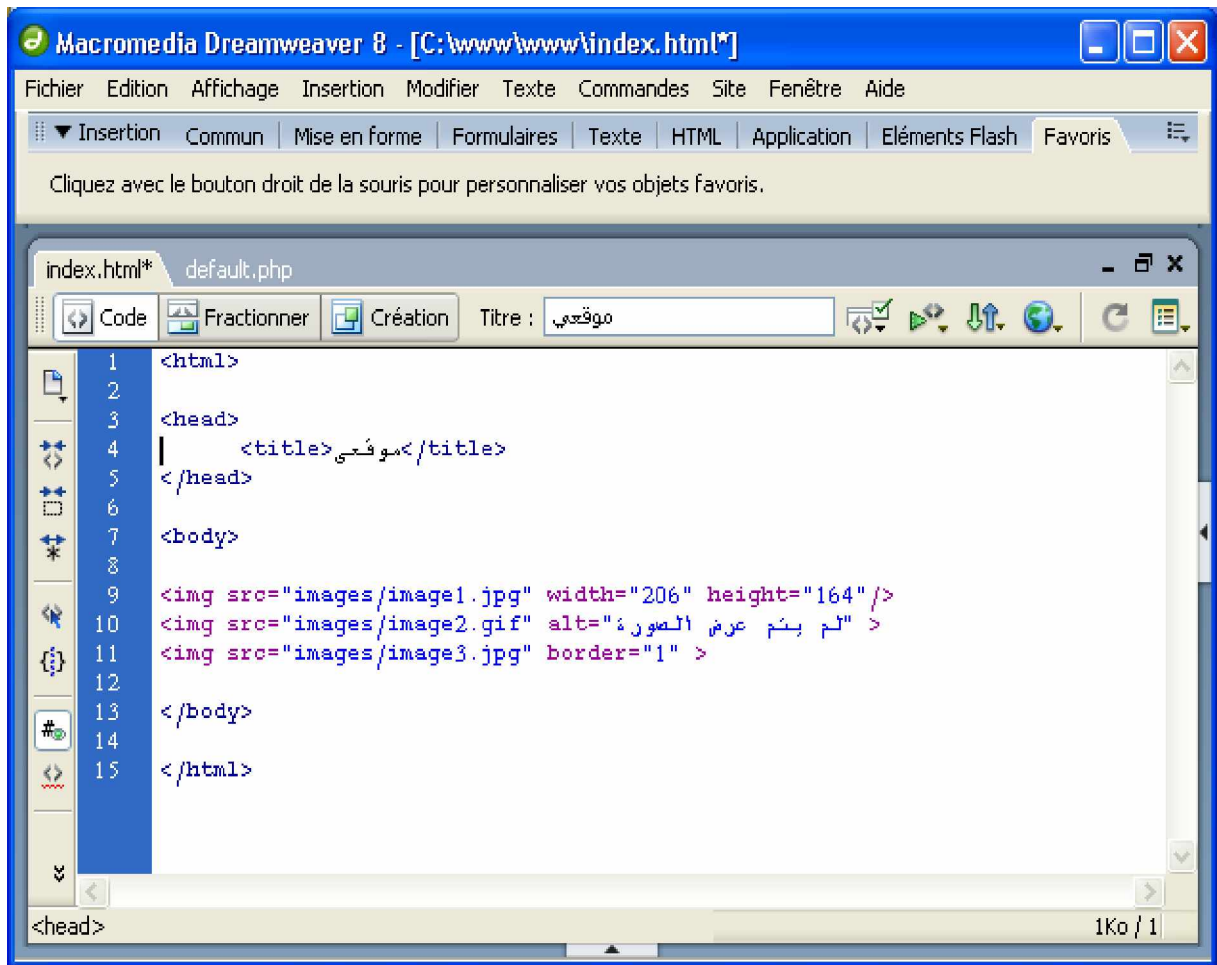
Macromedia Dreamweaver 8 - [C:\www\www\index.html*]

Fichier Edition Affichage Insertion Modifier Texte Commandes Site Fenêtre Aide

▼ Insertion Commun | Mise en forme | Formulaires | Texte | HTML | Application | Eléments Flash | Favoris

Cliquez avec le bouton droit de la souris pour personnaliser vos objets favoris.

index.html* default.php

Code Fractionner Création Titre : موقعي

1 <html>
2
3 <head>
4 <title>موقعي</title>
5 </head>
6
7 <body>
8
9 <img src="images/image1.jpg" width="206" height="164"/>
10 <img src="images/image2.gif" alt="لم يتم عرض الصورة" >
11 <img src="images/image3.jpg" border="1" >
12
13 </body>
14
15 </html>

<head>

1Ko / 1